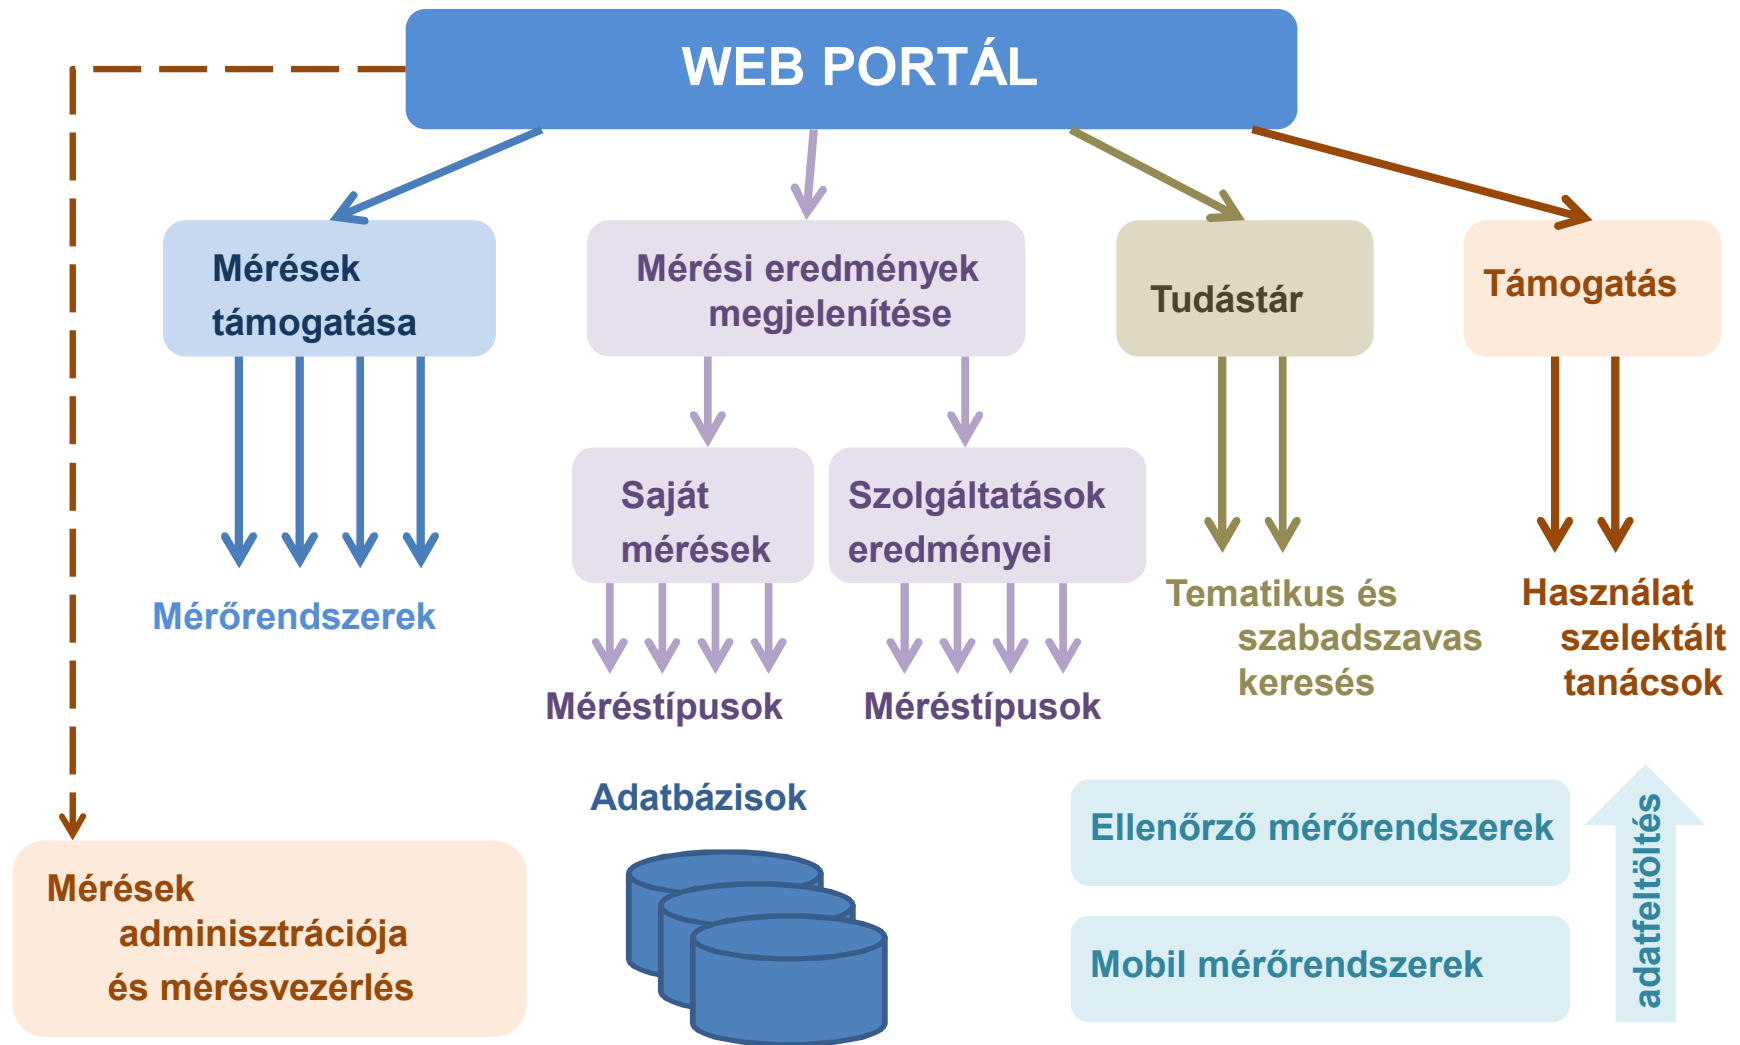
WEB PORTÁL

Mérések támogatása

Mérőrendszerek

Mérési eredmények megjelenítése

Saját mérések

Méréstípusok

Szolgáltatások eredményei

Méréstípusok

Tudástár

Tematikus és szabadszavas keresés

Támogatás

Használat szelektált tanácsok

Mérések adminisztrációja és mérésvezérlés

Adatbázisok

Ellenőrző mérőrendszerek

Mobil mérőrendszerek

adatfeltöltés